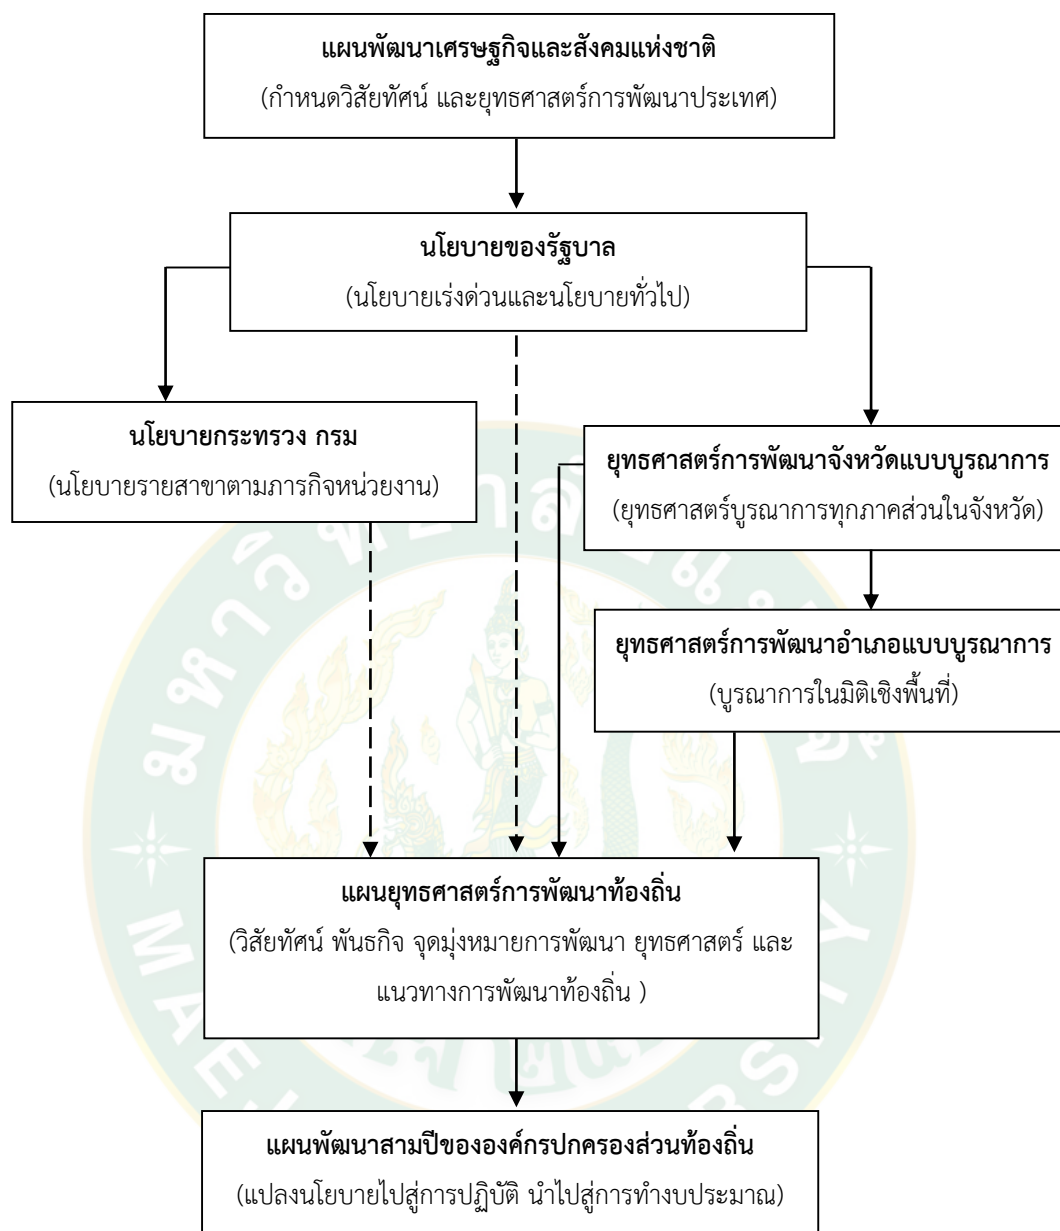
แผนพัฒนาเศรษฐกิจและสังคมแห่งชาติ
(กำหนดวิสัยทัศน์ และยุทธศาสตร์การพัฒนาประเทศ)

นโยบายของรัฐบาล
(นโยบายเร่งด่วนและนโยบายทั่วไป)

นโยบายกระทรวง กรม
(นโยบายรายสาขาตามภารกิจหน่วยงาน)

ยุทธศาสตร์การพัฒนาจังหวัดแบบบูรณาการ
(ยุทธศาสตร์บูรณาการทุกภาคส่วนในจังหวัด)

ยุทธศาสตร์การพัฒนาอำเภอแบบบูรณาการ
(บูรณาการในมิติเชิงพื้นที่)

แผนยุทธศาสตร์การพัฒนาท้องถิ่น
(วิสัยทัศน์ พันธกิจ จุดมุ่งหมายการพัฒนา ยุทธศาสตร์ และแนวทางการพัฒนาท้องถิ่น )

แผนพัฒนาสามปีขององค์กรปกครองส่วนท้องถิ่น
(แปลงนโยบายไปสู่การปฏิบัติ นำไปสู่การทำงบประมาณ)